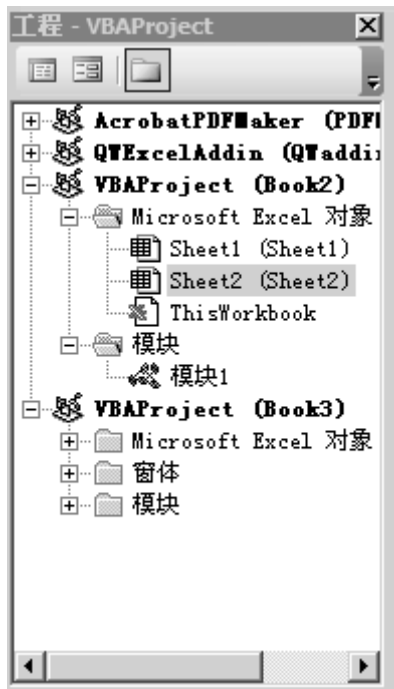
工程 - VBAProject

AcrobatPDFMaker (PDF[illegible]
QTExcelAddin (QTaddi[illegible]
VBAProject (Book2)
Microsoft Excel 对象
Sheet1 (Sheet1)
Sheet2 (Sheet2)
ThisWorkbook
模块
模块1
VBAProject (Book3)
Microsoft Excel 对象
窗体
模块